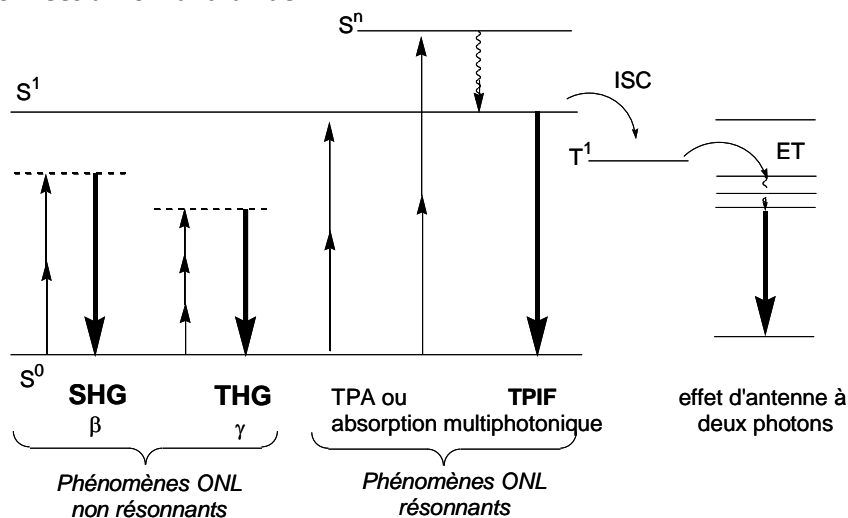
$S^n$

ISC

$S^1$

$T^1$

ET

$S^0$

**SHG**
$\beta$

**THG**
$\gamma$

TPA ou absorption multiphotonique

**TPIF**

effet d'antenne à deux photons

*Phénomènes ONL non résonnants*

*Phénomènes ONL résonnants*